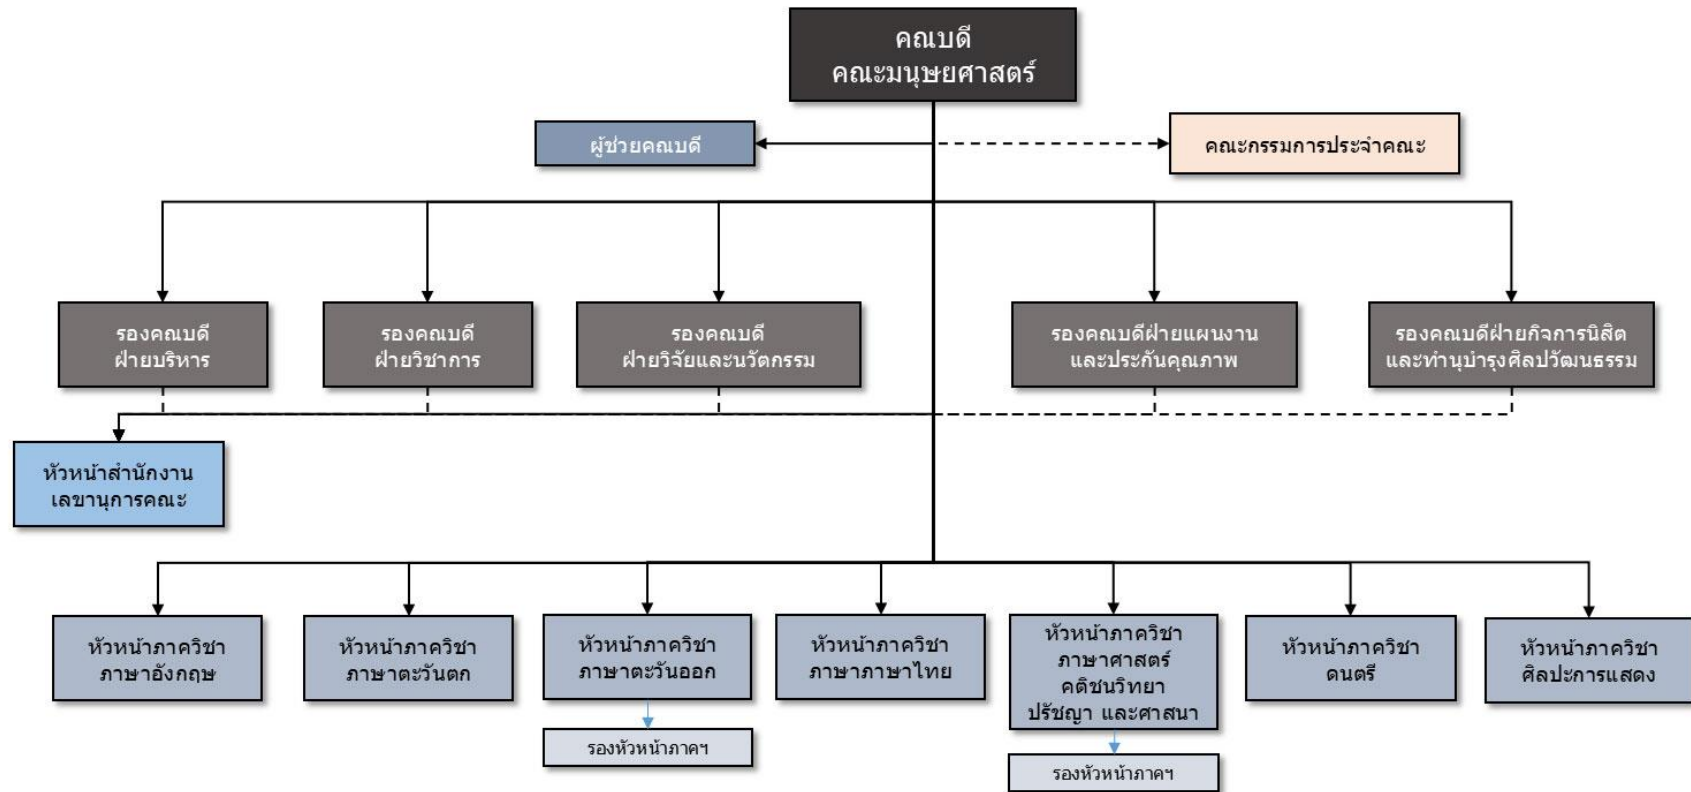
คณบดี
คณะมนุษยศาสตร์

ผู้ช่วยคณบดี

คณะกรรมการประจำคณะ

รองคณบดี
ฝ่ายบริหาร

รองคณบดี
ฝ่ายวิชาการ

รองคณบดี
ฝ่ายวิจัยและนวัตกรรม

รองคณบดีฝ่ายแผนงาน
และประกันคุณภาพ

รองคณบดีฝ่ายกิจการนิสิต
และทำนุบำรุงศิลปวัฒนธรรม

หัวหน้าสำนักงาน
เลขานุการคณะ

หัวหน้าภาควิชา
ภาษาอังกฤษ

หัวหน้าภาควิชา
ภาษาตะวันตก

หัวหน้าภาควิชา
ภาษาตะวันออก

รองหัวหน้าภาคฯ

หัวหน้าภาควิชา
ภาษาภาษาไทย

หัวหน้าภาควิชา
ภาษาศาสตร์
คติชนวิทยา
ปรัชญา และศาสนา

รองหัวหน้าภาคฯ

หัวหน้าภาควิชา
ดนตรี

หัวหน้าภาควิชา
ศิลปะการแสดง